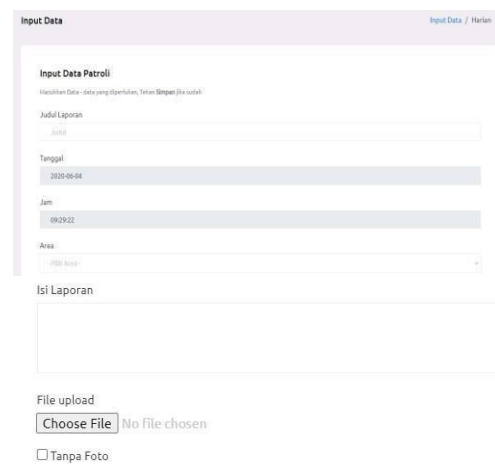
Input Data

Input Data / Harian

Input Data Patroli

Masukkan Data - data yang diperlukan, Tekan Simpan jika sudah

Judul Laporan

Judul

Tanggal

2020-06-04

Jam

09:29:22

Area

- Pilih Area -

Isi Laporan

File upload

Choose File No file chosen

☐ Tanpa Foto